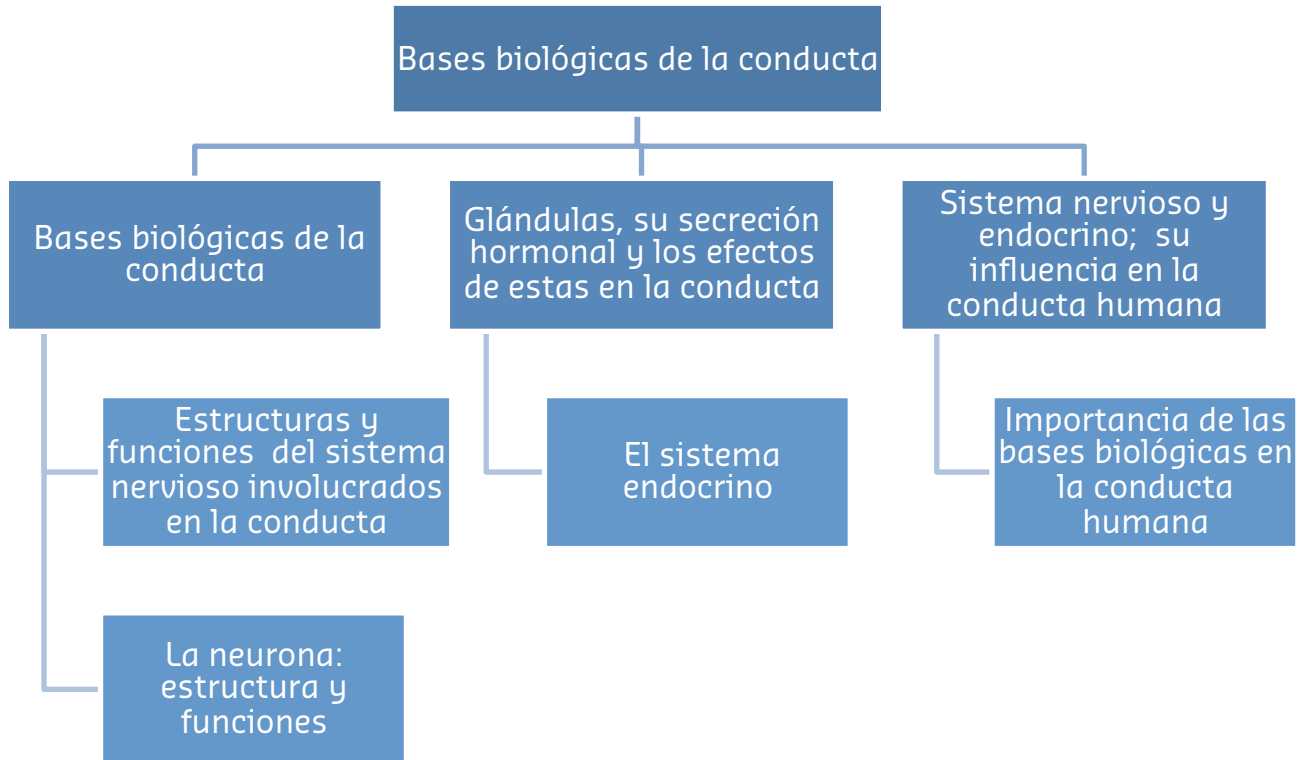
Bases biológicas de la conducta

Bases biológicas de la conducta

Estructuras y funciones del sistema nervioso involucrados en la conducta

La neurona: estructura y funciones

Glándulas, su secreción hormonal y los efectos de estas en la conducta

El sistema endocrino

Sistema nervioso y endocrino; su influencia en la conducta humana

Importancia de las bases biológicas en la conducta humana